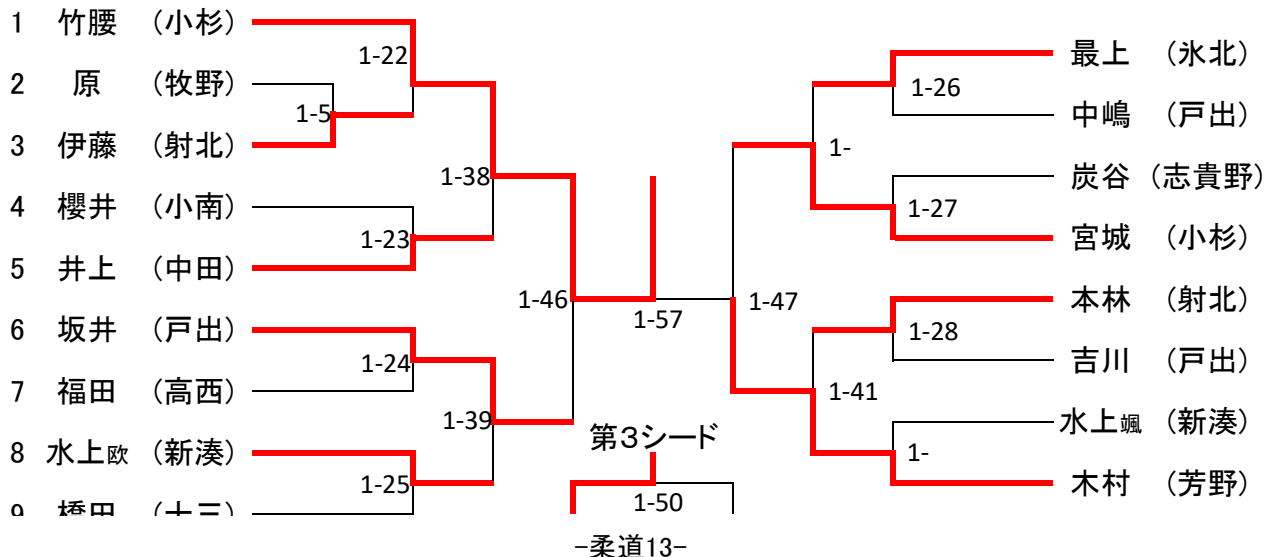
1 竹腰 （小杉）
2 原 （牧野）
3 伊藤 （射北）
4 櫻井 （小南）
5 井上 （中田）
6 坂井 （戸出）
7 福田 （高西）
8 水上欧 （新湊）
9 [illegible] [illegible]

1-22
1-5
1-38
1-23
1-46
1-24
1-39
1-25
1-57
第3シード
1-50
1-47
1-
1-26
1-27
1-28
1-41
1-

最上 （氷北）
中嶋 （戸出）
炭谷 （志貴野）
宮城 （小杉）
本林 （射北）
吉川 （戸出）
水上颯 （新湊）
木村 （芳野）

-柔道13-